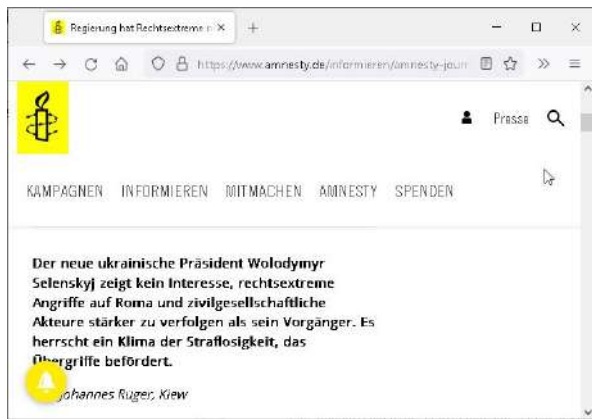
Regierung hat Rechtsextreme n ×

https://www.amnesty.de/informieren/amnesty-journ

Presse

KAMPAGNEN INFORMIEREN MITMACHEN AMNESTY SPENDEN

Der neue ukrainische Präsident Wolodymyr Selenskyj zeigt kein Interesse, rechtsextreme Angriffe auf Roma und zivilgesellschaftliche Akteure stärker zu verfolgen als sein Vorgänger. Es herrscht ein Klima der Straflosigkeit, das Übergriffe befördert.

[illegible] Johannes Ruger, Kiew